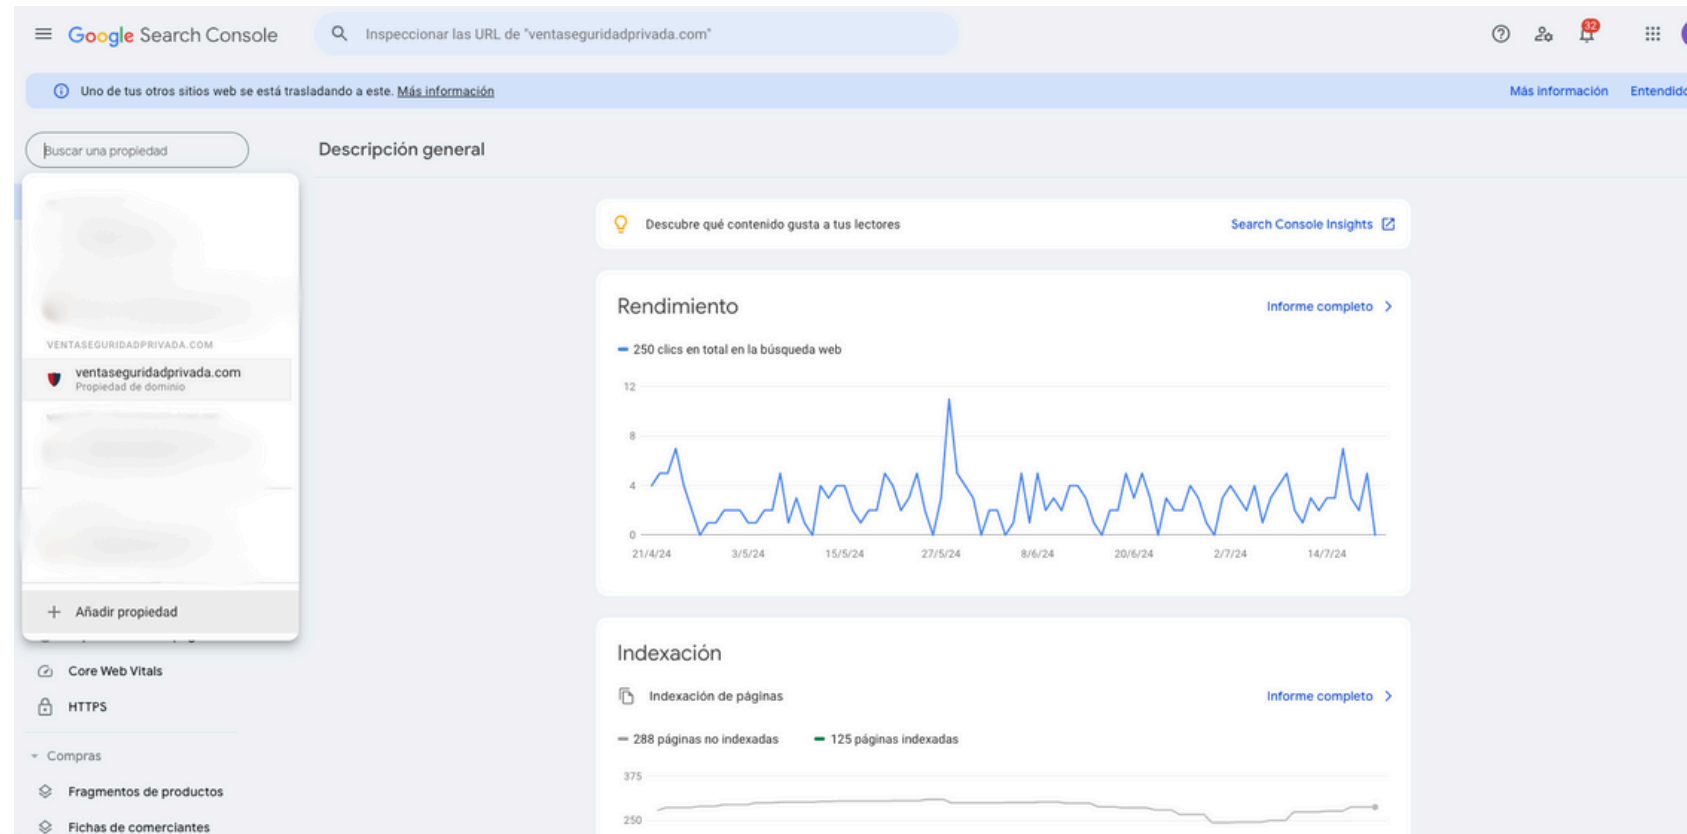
Google Search Console

Inspeccionar las URL de "ventaseguridadprivada.com"

32

Uno de tus otros sitios web se está trasladando a este. Más información

Más información Entendido

Buscar una propiedad

VENTASEGURIDADPRIVADA.COM

ventaseguridadprivada.com
Propiedad de dominio

Añadir propiedad

Core Web Vitals

HTTPS

Compras

Fragmentos de productos

Fichas de comerciantes

Descripción general

Descubre qué contenido gusta a tus lectores

Search Console Insights

Rendimiento

Informe completo

250 clics en total en la búsqueda web

12
8
4
0

21/4/24 3/5/24 15/5/24 27/5/24 8/6/24 20/6/24 2/7/24 14/7/24

Indexación

Indexación de páginas

Informe completo

288 páginas no indexadas

125 páginas indexadas

375
250